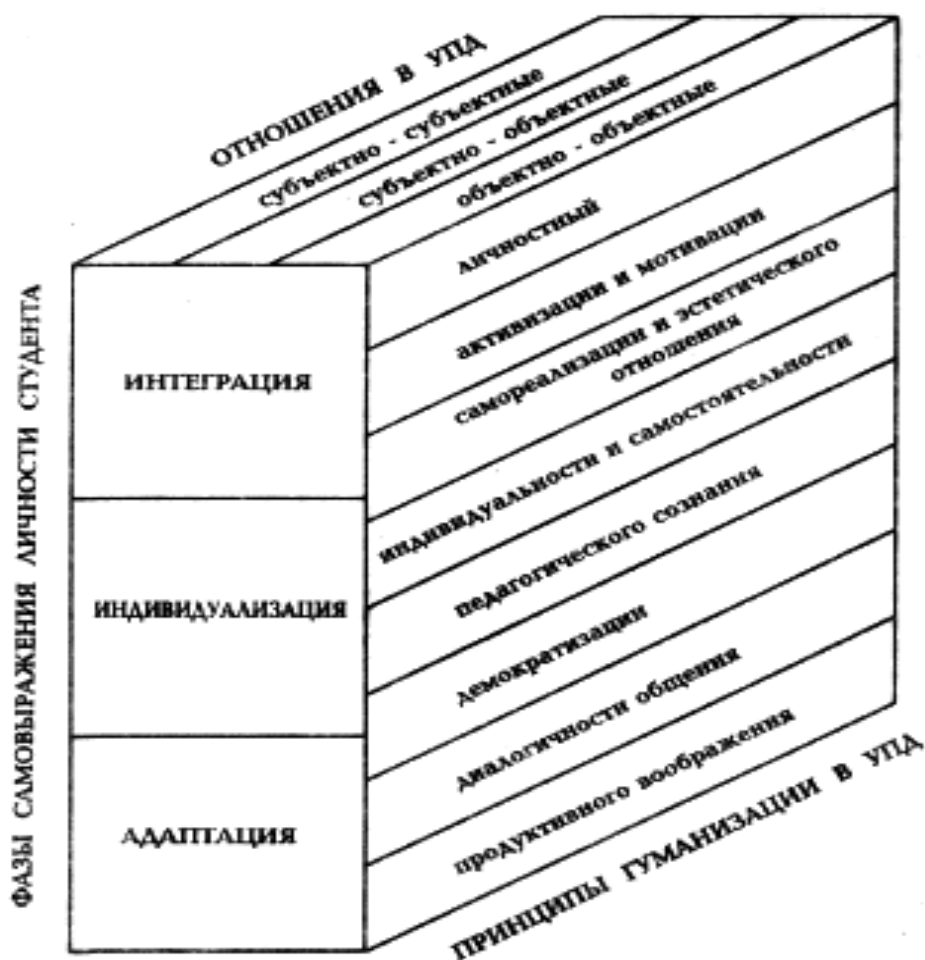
ОТНОШЕНИЯ В УПД

субъектно - субъектные

субъектно - объектные

объектно - объектные

ФАЗЫ САМОВЫРАЖЕНИЯ ЛИЧНОСТИ СТУДЕНТА

ИНТЕГРАЦИЯ

ИНДИВИДУАЛИЗАЦИЯ

АДАПТАЦИЯ

личностный

активизации и мотивации

самореализации и эстетического отношения

индивидуальности и самостоятельности

педагогического сознания

демократизации

диалогичности общения

продуктивного воображения

ПРИНЦИПЫ ГУМАНИЗАЦИИ В УПД